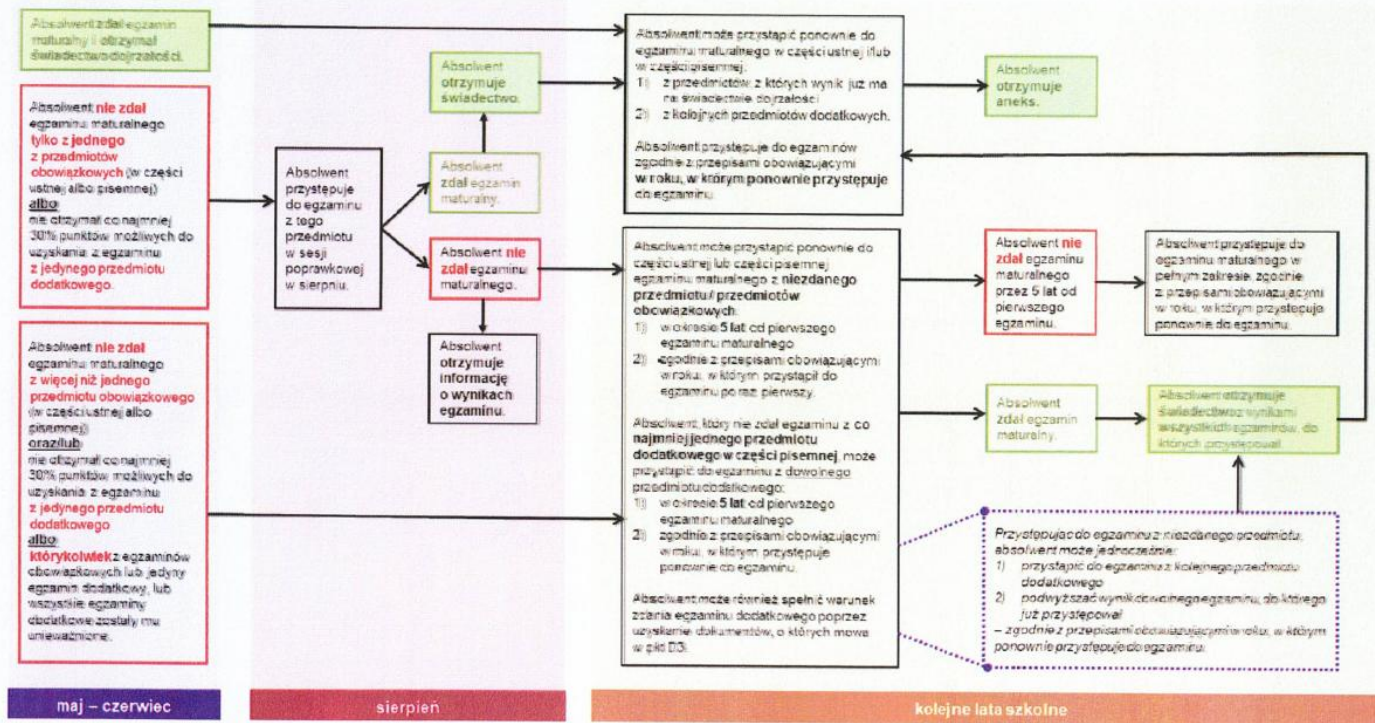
Absolwent zdał egzamin maturalny i otrzymał świadectwo dojrzałości.

Absolwent nie zdał egzaminu maturalnego tylko z jednego z przedmiotów obowiązkowych (w części ustnej albo pisemnej) albo nie otrzymał co najmniej 30% punktów możliwych do uzyskania z egzaminu z jedynego przedmiotu dodatkowego.

Absolwent nie zdał egzaminu maturalnego z więcej niż jednego przedmiotu obowiązkowego (w części ustnej albo pisemnej) oraz/lub nie otrzymał co najmniej 30% punktów możliwych do uzyskania z egzaminu z jedynego przedmiotu dodatkowego albo którykolwiek z egzaminów obowiązkowych lub jedyny egzamin dodatkowy, lub wszystkie egzaminy dodatkowe zostały mu unieważnione.

Absolwent przystępuje do egzaminu z tego przedmiotu w sesji poprawkowej w sierpniu.

Absolwent otrzymuje świadectwo.

Absolwent zdał egzamin maturalny.

Absolwent nie zdał egzaminu maturalnego.

Absolwent otrzymuje informację o wynikach egzaminu.

Absolwent może przystąpić ponownie do egzaminu maturalnego w części ustnej i/lub w części pisemnej:
1) z przedmiotów, z których wynik już ma na świadectwie dojrzałości
2) z kolejnych przedmiotów dodatkowych.

Absolwent przystępuje do egzaminów zgodnie z przepisami obowiązującymi w roku, w którym ponownie przystępuje do egzaminu.

Absolwent otrzymuje aneks.

Absolwent może przystąpić ponownie do części ustnej lub części pisemnej egzaminu maturalnego z niezdanego przedmiotu / przedmiotów obowiązkowych:
1) w okresie 5 lat od pierwszego egzaminu maturalnego
2) zgodnie z przepisami obowiązującymi w roku, w którym przystąpił do egzaminu po raz pierwszy.

Absolwent, który nie zdał egzaminu z co najmniej jednego przedmiotu dodatkowego w części pisemnej, może przystąpić do egzaminu z dowolnego przedmiotu dodatkowego:
1) w okresie 5 lat od pierwszego egzaminu maturalnego
2) zgodnie z przepisami obowiązującymi w roku, w którym przystępuje ponownie do egzaminu.

Absolwent może również spełnić warunek zdania egzaminu dodatkowego poprzez uzyskanie dokumentów, o których mowa w pkt D3.

Absolwent nie zdał egzaminu maturalnego przez 5 lat od pierwszego egzaminu.

Absolwent przystępuje do egzaminu maturalnego w pełnym zakresie, zgodnie z przepisami obowiązującymi w roku, w którym przystępuje ponownie do egzaminu.

Absolwent zdał egzamin maturalny.

Absolwent otrzymuje świadectwo z wynikami wszystkich egzaminów, do których przystępował.

Przystępując do egzaminu z niezdanego przedmiotu, absolwent może jednocześnie:
1) przystąpić do egzaminu z kolejnego przedmiotu dodatkowego
2) podwyższać wynik dowolnego egzaminu, do którego już przystępował
– zgodnie z przepisami obowiązującymi w roku, w którym ponownie przystępuje do egzaminu.

maj – czerwiec

sierpień

kolejne lata szkolne